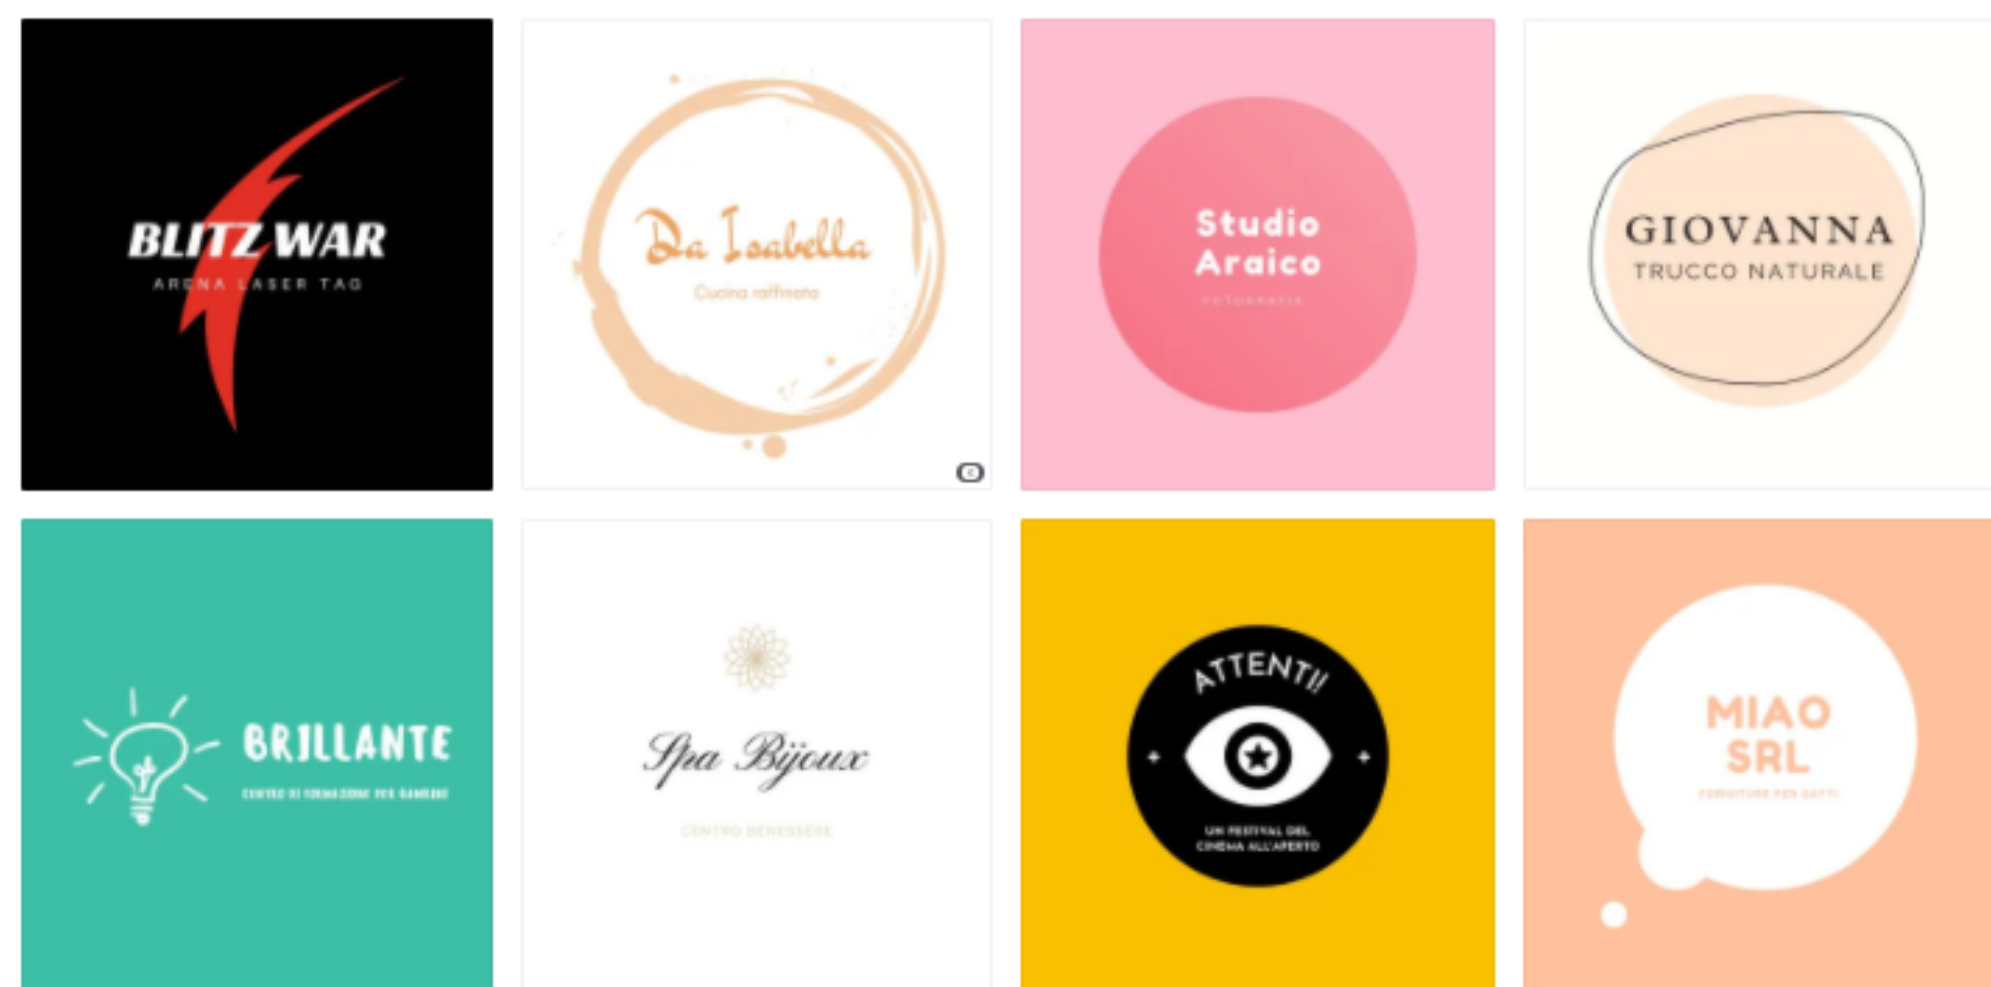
BLITZ WAR
ARENA LASER TAG

Da Isabella
Cucina raffinata

Studio Araico
FOTOGRAFIA

GIOVANNA
TRUCCO NATURALE

BRILLANTE
CENTRO DI FORMAZIONE PER BAMBINI

Spa Bijoux
CENTRO BENESSERE

ATTENTI!
UN FESTIVAL DEL CINEMA ALL'APERTO

MIAO SRL
FORNITURE PER GATTI